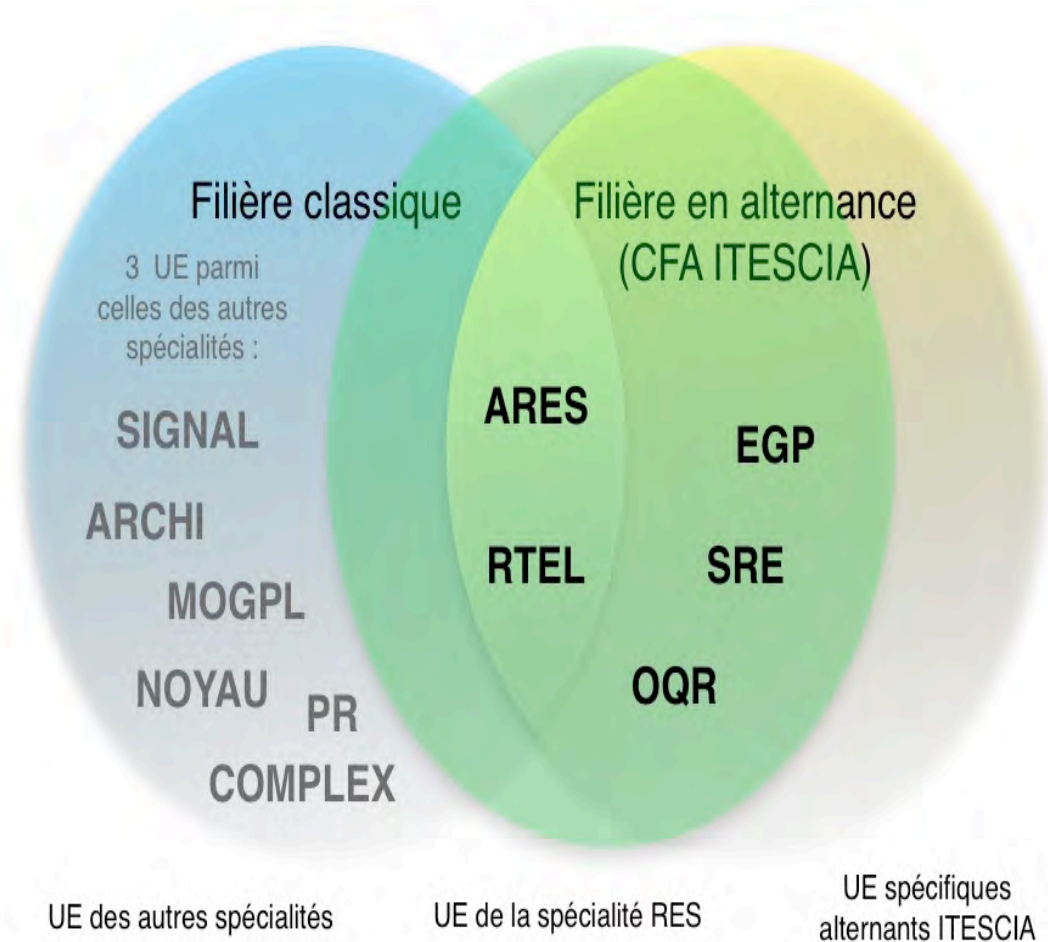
Filière classique

Filière en alternance (CFA ITESCIA)

3 UE parmi celles des autres spécialités :

SIGNAL

ARCHI

MOGPL

NOYAU

PR

COMPLEX

ARES

RTEL

EGP

SRE

OQR

UE des autres spécialités

UE de la spécialité RES

UE spécifiques alternants ITESCIA